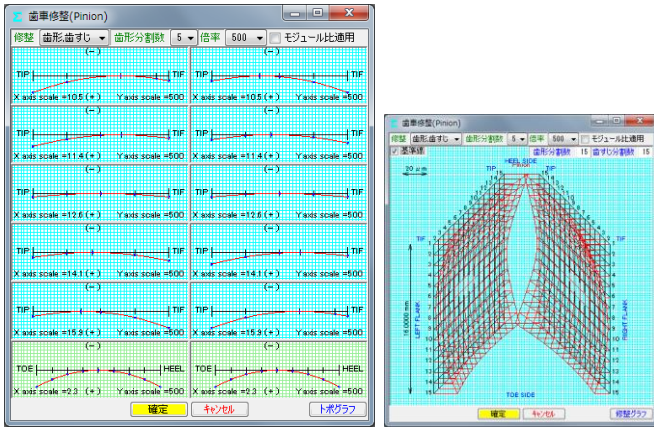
歯車修整(Pinion)

修整 歯形,歯すじ 歯形分割数 5 倍率 500 モジュール比適用

(−)
TIP TIF
X axis scale =10.5 (+) Y axis scale =500

(−)
TIP TIF
X axis scale =10.5 (+) Y axis scale =500

(−)
TIP TIF
X axis scale =11.4 (+) Y axis scale =500

(−)
TIP TIF
X axis scale =11.4 (+) Y axis scale =500

(−)
TIP TIF
X axis scale =12.6 (+) Y axis scale =500

(−)
TIP TIF
X axis scale =12.6 (+) Y axis scale =500

(−)
TIP TIF
X axis scale =14.1 (+) Y axis scale =500

(−)
TIP TIF
X axis scale =14.1 (+) Y axis scale =500

(−)
TIP TIF
X axis scale =15.9 (+) Y axis scale =500

(−)
TIP TIF
X axis scale =15.9 (+) Y axis scale =500

(−)
TOE HEEL
X axis scale =2.3 (+) Y axis scale =500

(−)
TOE HEEL
X axis scale =2.3 (+) Y axis scale =500

確定 キャンセル トポグラフ

歯車修整(Pinion)

修整 歯形,歯すじ 歯形分割数 5 倍率 500 モジュール比適用
基準線 歯形分割数 15 歯すじ分割数 15

20 μm
HEEL SIDE
Pinion
TIP TIP
TIF TIF
1 2 3 4 5 6 7 8 9 10 11 12 13 14 15
14.0000 mm
LEFT FLANK
RIGHT FLANK
TOE SIDE

確定 キャンセル 修整グラフ